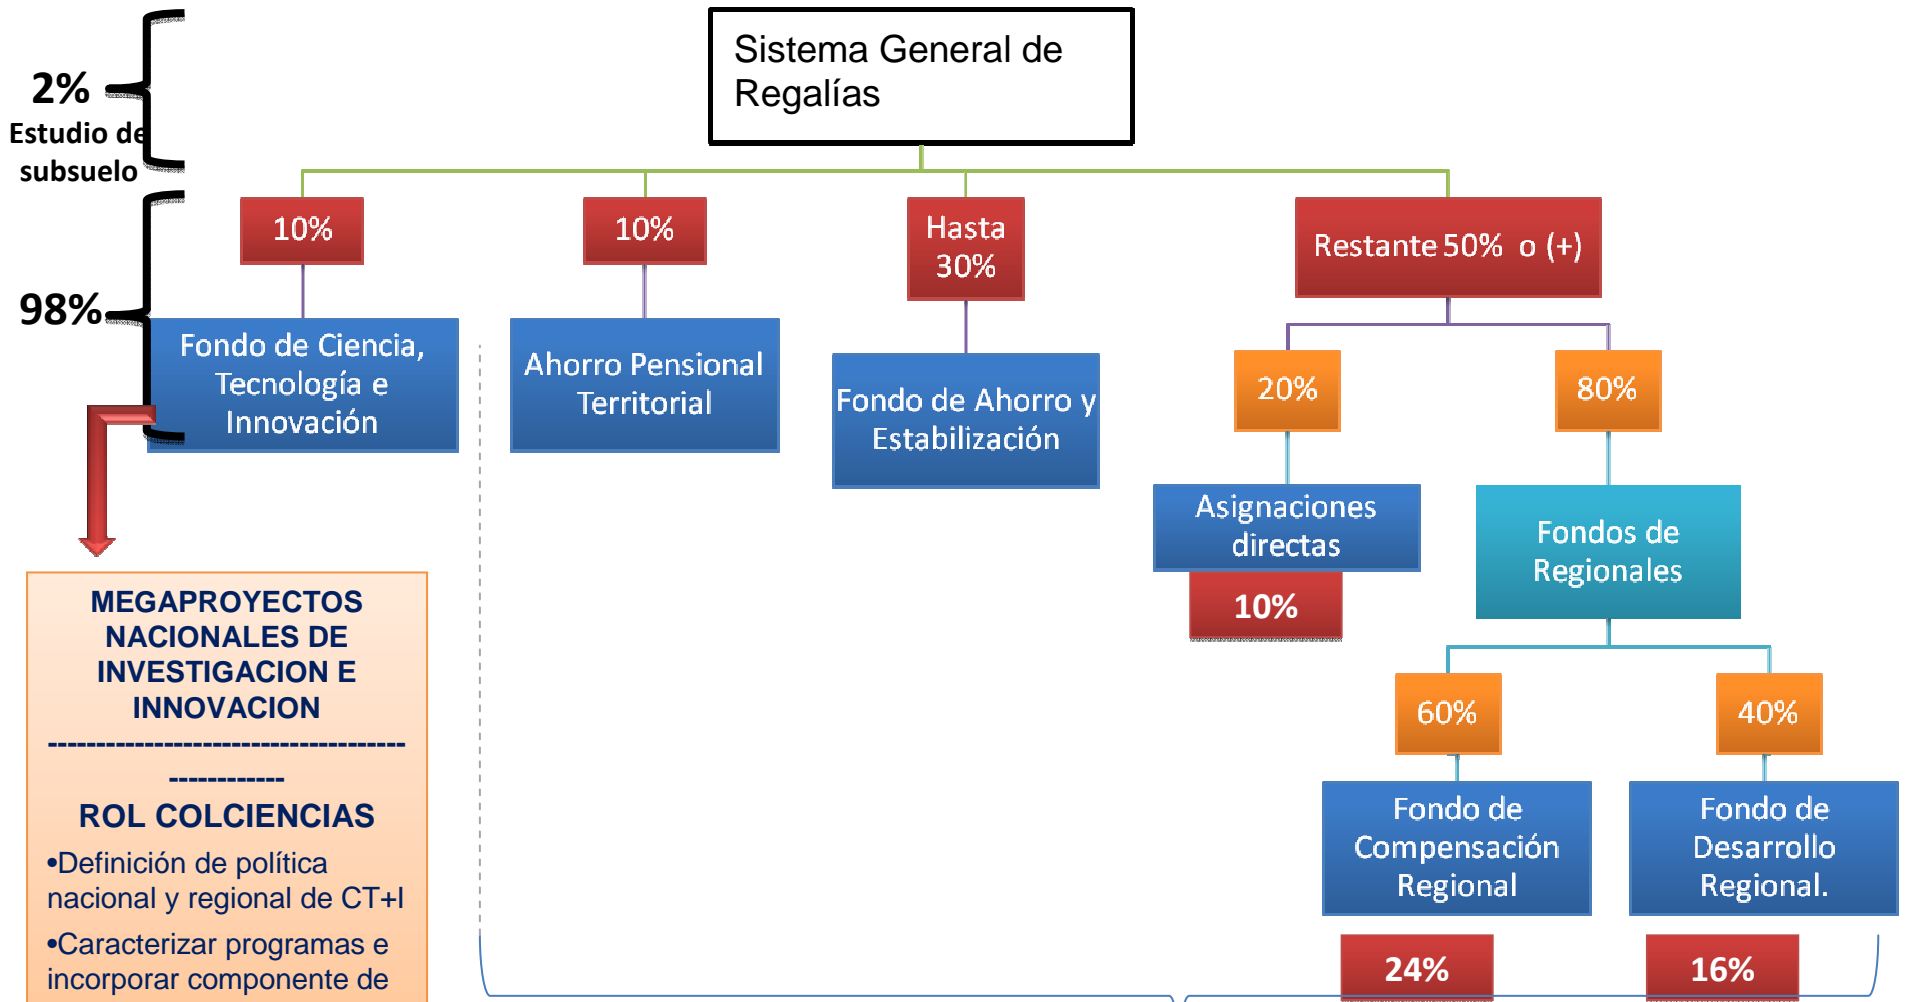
2%
Estudio de subsuelo

98%

Sistema General de Regalías

10%

Fondo de Ciencia, Tecnología e Innovación

10%

Ahorro Pensional Territorial

Hasta 30%

Fondo de Ahorro y Estabilización

Restante 50% o (+)

20%

Asignaciones directas

10%

80%

Fondos de Regionales

60%

Fondo de Compensación Regional

24%

40%

Fondo de Desarrollo Regional.

16%

MEGAPROYECTOS NACIONALES DE INVESTIGACION E INNOVACION
------------------------------------------------
ROL COLCIENCIAS
•Definición de política nacional y regional de CT+I
•Caracterizar programas e incorporar componente de